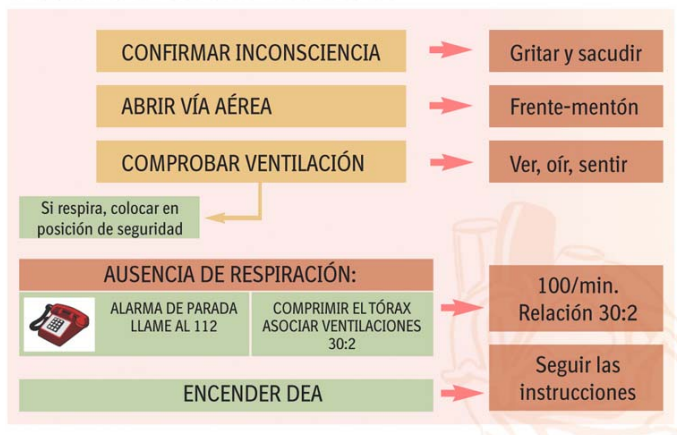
CONFIRMAR INCONSCIENCIA

Gritar y sacudir

ABRIR VÍA AÉREA

Frente-mentón

COMPROBAR VENTILACIÓN

Ver, oír, sentir

Si respira, colocar en posición de seguridad

AUSENCIA DE RESPIRACIÓN:

ALARMA DE PARADA LLAME AL 112

COMPRIMIR EL TÓRAX ASOCIAR VENTILACIONES 30:2

100/min. Relación 30:2

ENCENDER DEA

Seguir las instrucciones